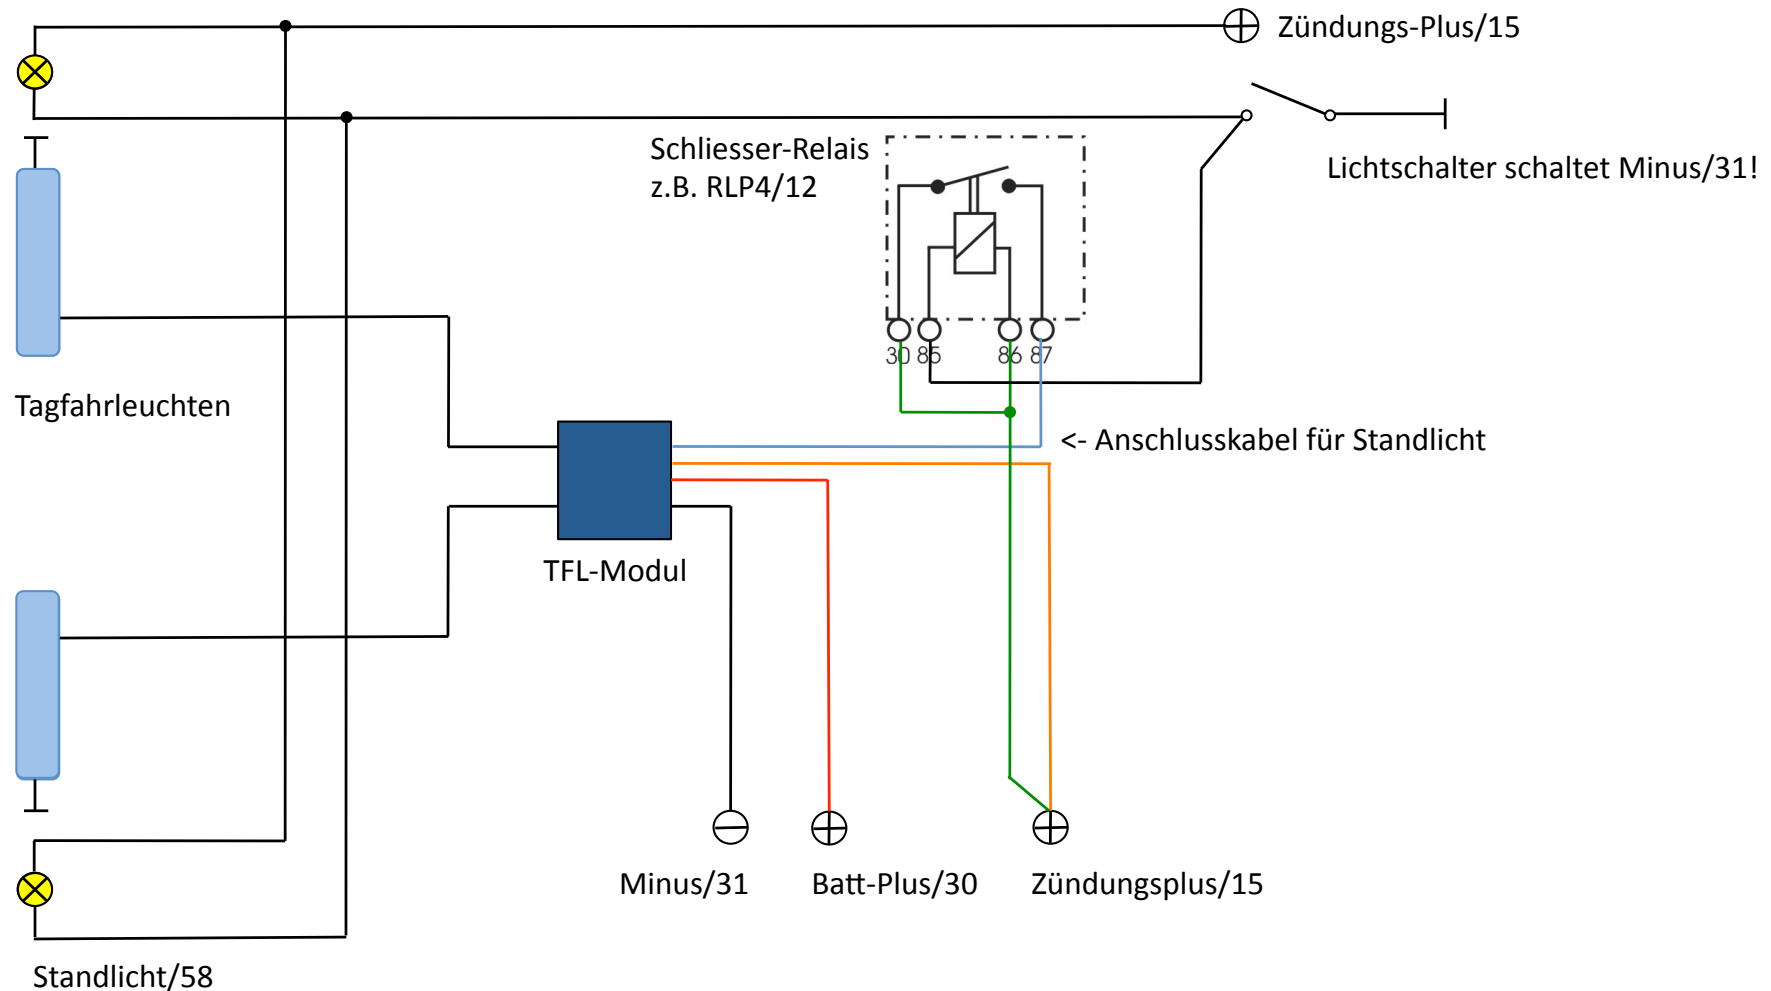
Zündungs-Plus/15

Schliesser-Relais
z.B. RLP4/12

Lichtschalter schaltet Minus/31!

30 85 86 87

Tagfahrleuchten

<- Anschlusskabel für Standlicht

TFL-Modul

Minus/31

Batt-Plus/30

Zündungsplus/15

Standlicht/58